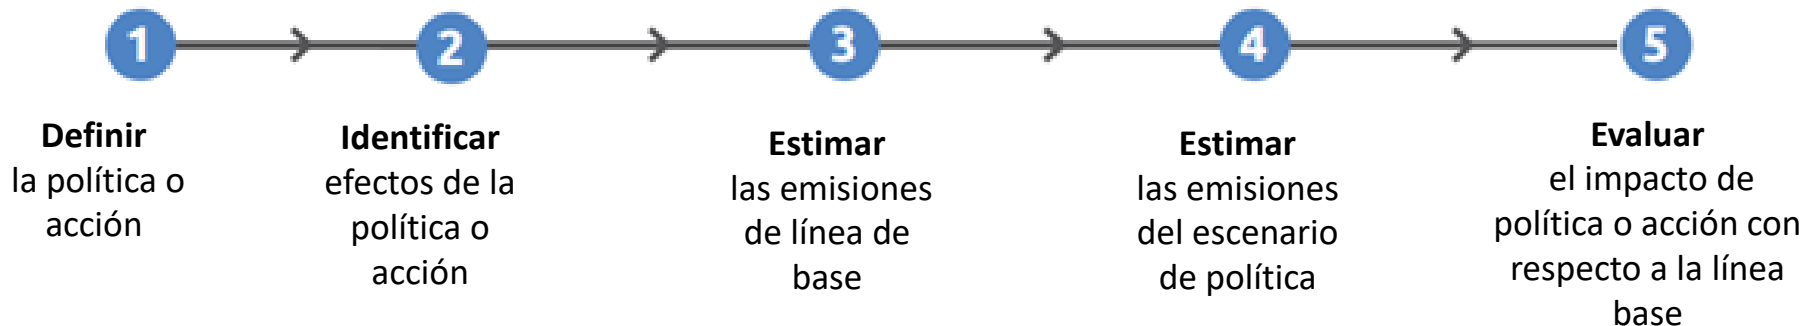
1

2

3

4

5

**Definir**
la política o acción

**Identificar**
efectos de la política o acción

**Estimar**
las emisiones de línea de base

**Estimar**
las emisiones del escenario de política

**Evaluar**
el impacto de política o acción con respecto a la línea base